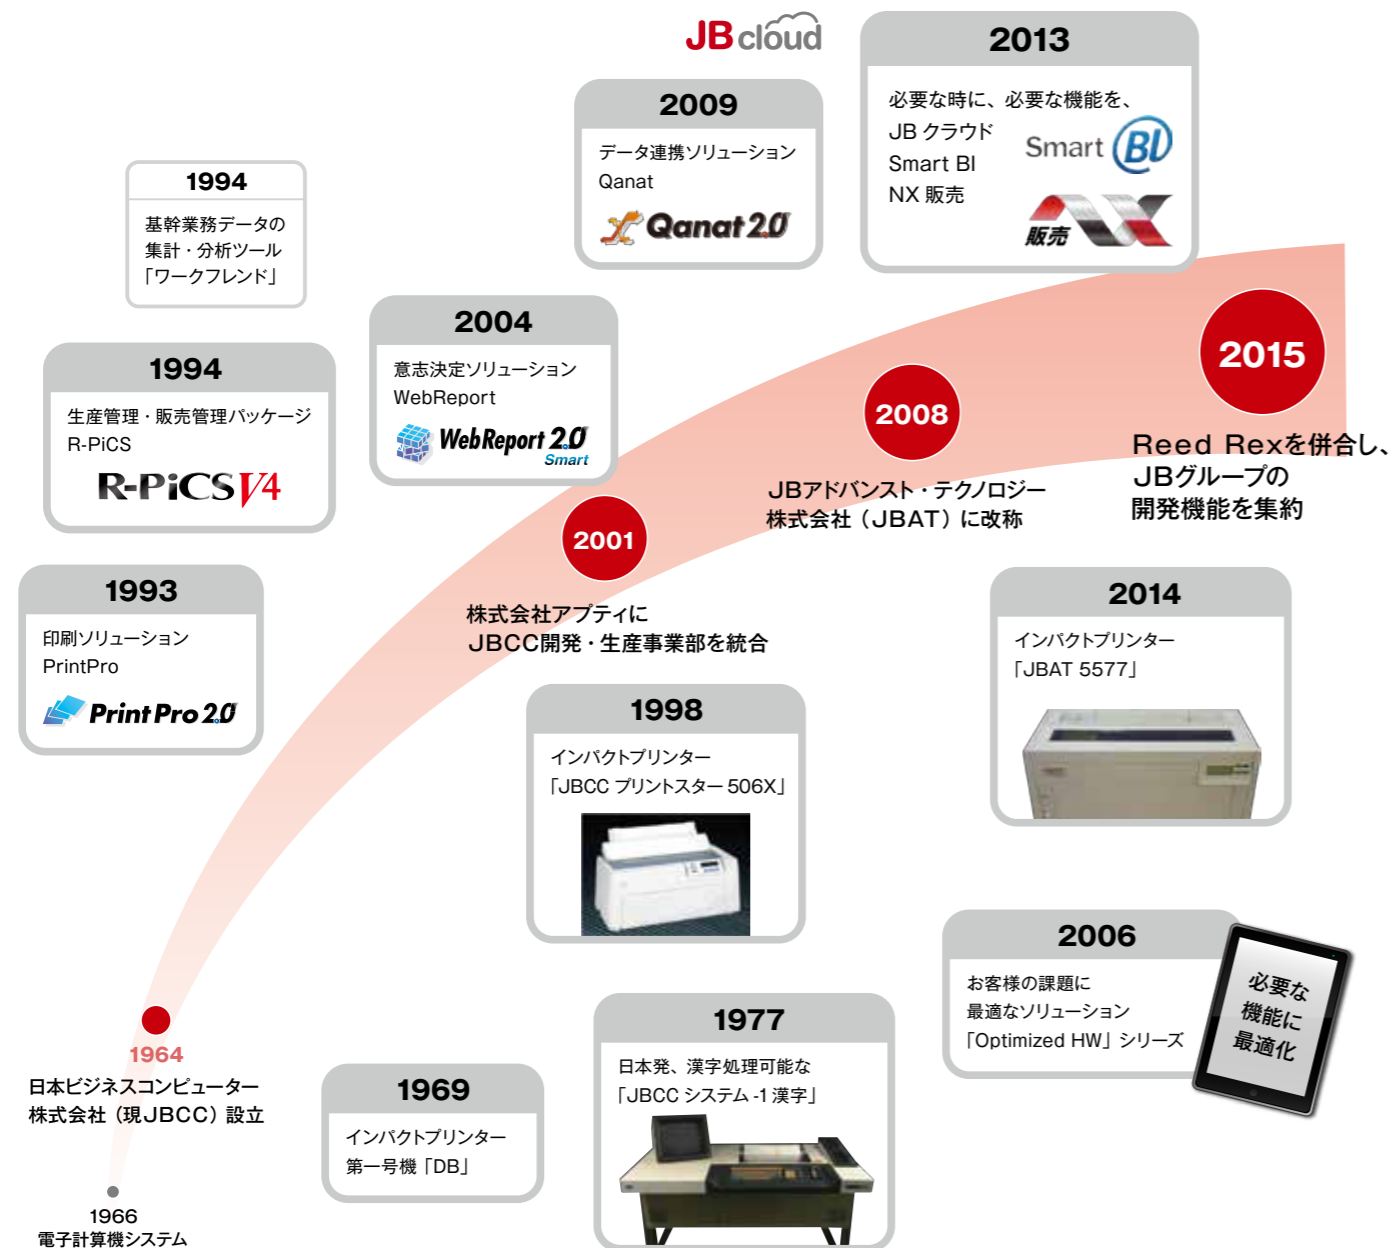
JBcloud

2013
必要な時に、必要な機能を、
JB クラウド
Smart BI
NX 販売
Smart BI
販売 NX

2009
データ連携ソリューション
Qanat
Qanat 2.0

1994
基幹業務データの
集計・分析ツール
「ワークフレンド」

2004
意志決定ソリューション
WebReport
WebReport 2.0 Smart

1994
生産管理・販売管理パッケージ
R-PiCS
R-PiCS V4

2015
Reed Rexを併合し、
JBグループの
開発機能を集約

2008
JBアドバンスト・テクノロジー
株式会社（JBAT）に改称

2001
株式会社アプティに
JBCC開発・生産事業部を統合

1993
印刷ソリューション
PrintPro
Print Pro 2.0

2014
インパクトプリンター
「JBAT 5577」

1998
インパクトプリンター
「JBCC プリントスター 506X」

2006
お客様の課題に
最適なソリューション
「Optimized HW」シリーズ

必要な
機能に
最適化

1964
日本ビジネスコンピューター
株式会社（現JBCC）設立

1969
インパクトプリンター
第一号機「DB」

1977
日本発、漢字処理可能な
「JBCC システム -1 漢字」

1966
電子計算機システム